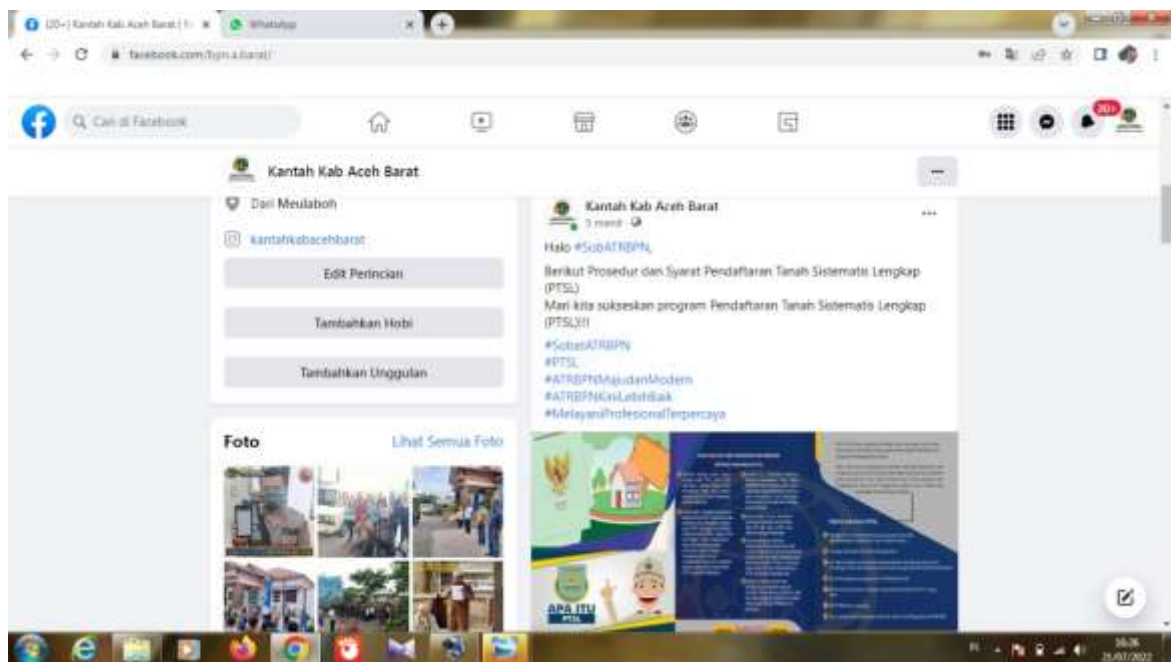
(20+) Kantah Kab Aceh Barat | F
WhatsApp
facebook.com/bpn.a.barat/

Cari di Facebook

20+

Kantah Kab Aceh Barat

Dari Meulaboh
kantahkabacehbarat
Edit Perincian
Tambahkan Hobi
Tambahkan Unggulan

Foto
Lihat Semua Foto

Kantah Kab Aceh Barat
5 menit ·

Halo #SobATRBPN,

Berikut Prosedur dan Syarat Pendaftaran Tanah Sistematis Lengkap (PTSL)
Mari kita sukseskan program Pendaftaran Tanah Sistematis Lengkap (PTSL)!!!

#SobatATRBPN
#PTSL
#ATRBPNMajudanModern
#ATRBPNKiniLebihBaik
#MelayaniProfesionalTerpercaya

APA ITU PTSL

16:26
21/07/2022